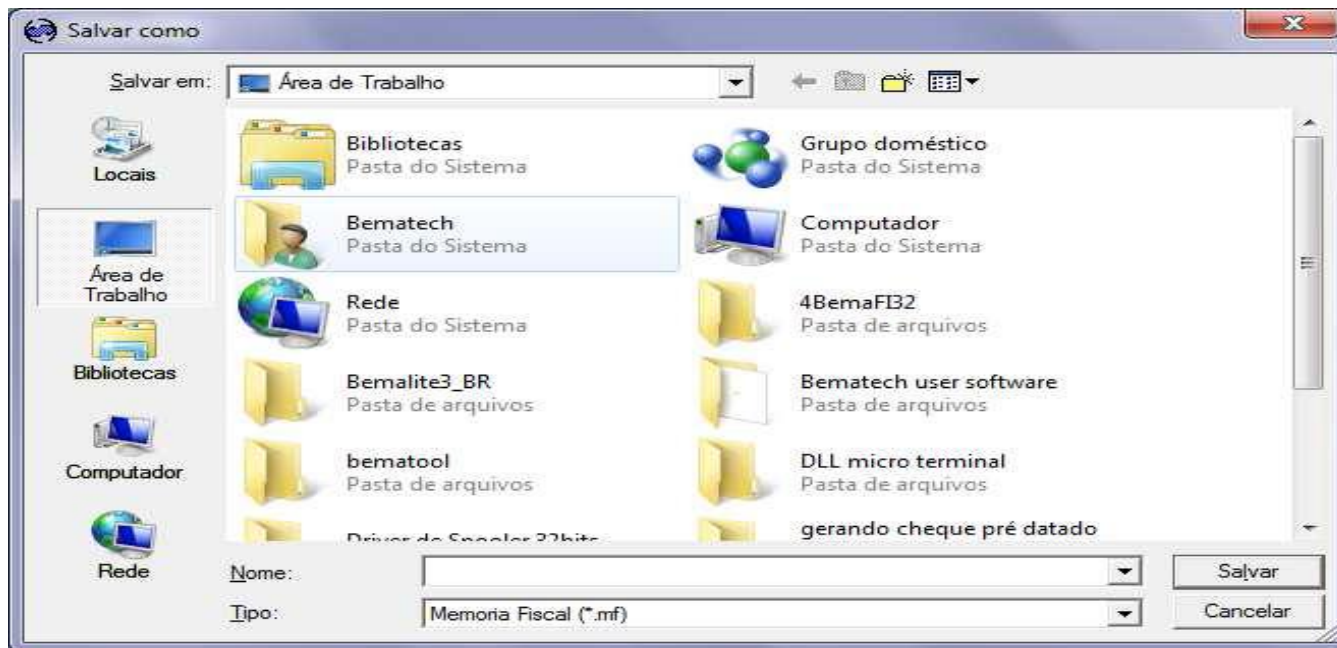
Salvar como

Salvar em: Área de Trabalho

Locais

Área de Trabalho

Bibliotecas

Computador

Rede

Bibliotecas
Pasta do Sistema

Grupo doméstico
Pasta do Sistema

Bematech
Pasta do Sistema

Computador
Pasta do Sistema

Rede
Pasta do Sistema

4BemaFI32
Pasta de arquivos

Bemalite3_BR
Pasta de arquivos

Bematech user software
Pasta de arquivos

bematool
Pasta de arquivos

DLL micro terminal
Pasta de arquivos

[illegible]

gerando cheque pré datado

Nome:

Salvar

Tipo: Memoria Fiscal (*.mf)

Cancelar